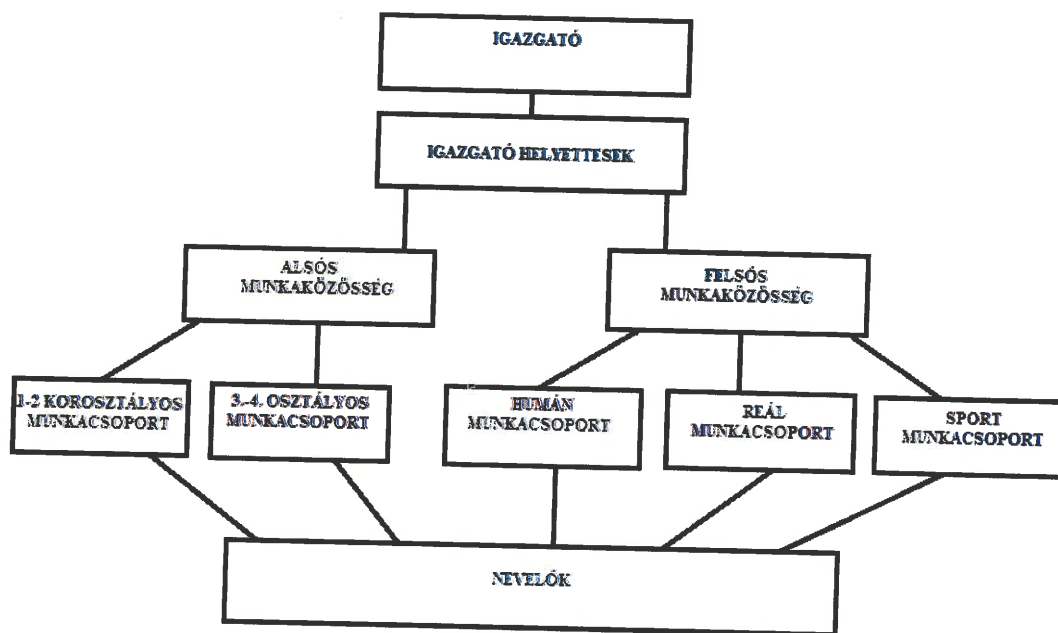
IGAZGATÓ

IGAZGATÓ HELYETTESEK

ALSÓS MUNKAKÖZÖSSÉG

FELSŐS MUNKAKÖZÖSSÉG

1-2 KOROSZTÁLYOS MUNKACSOPORT

3.-4. OSZTÁLYOS MUNKACSOPORT

HUMÁN MUNKACSOPORT

REÁL MUNKACSOPORT

SPORT MUNKACSOPORT

NEVELŐK